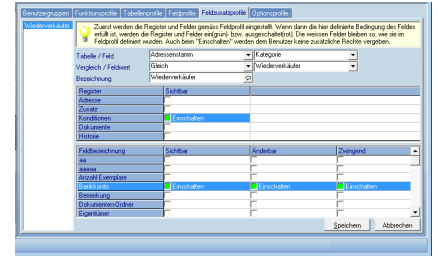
Benutzergruppen | Funktionsprofile | Tabellenprofile | Feldprofile | Feldzusatzprofile | Optionsprofile

Wiederverkäufer

Zuerst werden die Register und Felder gemäss Feldprofil eingestellt. Wenn dann die hier definierte Bedingung des Feldes erfüllt ist, werden die Register und Felder ein(grün)- bzw. ausgeschaltet(rot). Die weissen Felder bleiben so, wie sie im Feldprofil definiert wurden. Auch beim "Einschalten" werden dem Benutzer keine zusätzliche Rechte vergeben.

Tabelle / Feld: Adressenstamm | Kategorie
Vergleich / Feldwert: Gleich | Wiederverkäufer
Bezeichnung: Wiederverkäufer

| Register | Sichtbar |
|---|---|
| Adresse | |
| Zusatz | |
| Konditionen | Einschalten |
| Dokumente | |
| Historie | |

| Feldbezeichnung | Sichtbar | Änderbar | Zwingend |
|---|---|---|---|
| aa | | | |
| aaaaa | | | |
| Anzahl Exemplare | | | |
| Bankkonto | Einschalten | Einschalten | Einschalten |
| Bemerkung | | | |
| Dokumenten/Ordner | | | |
| Eigentümer | | | |

Speichern | Abbrechen